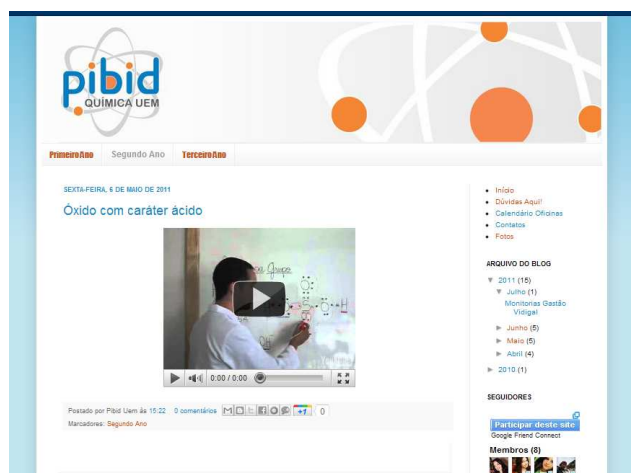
pibid
QUÍMICA UEM

PrimeiroAno Segundo Ano TerceiroAno

SEXTA-FEIRA, 6 DE MAIO DE 2011

Óxido com caráter ácido

0:00 / 0:00

Postado por Pibid Uem às 15:22 0 comentários +1 0
Marcadores: Segundo Ano

- Início
- Dúvidas Aqui!
- Calendário Oficinas
- Contatos
- Fotos

ARQUIVO DO BLOG

▼ 2011 (15)
▼ Julho (1)
Monitorias Gastão Vidigal
► Junho (5)
► Maio (5)
► Abril (4)
► 2010 (1)

SEGUIDORES

Participar deste site
Google Friend Connect

Membros (8)